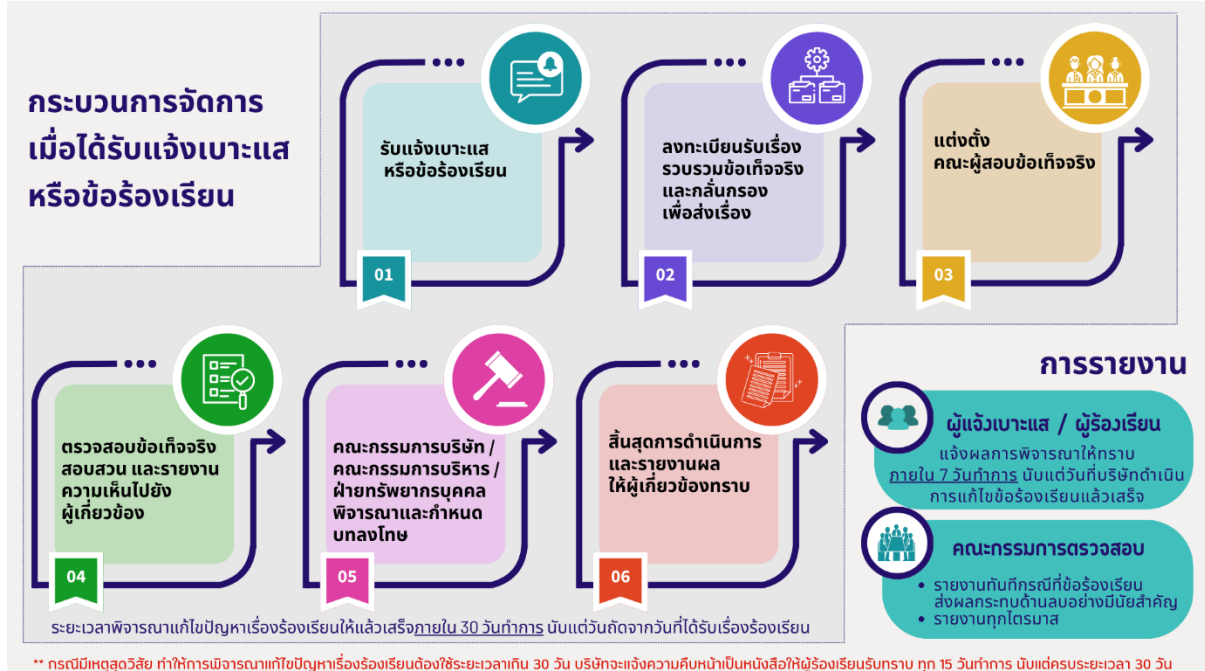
กระบวนการจัดการ
เมื่อได้รับแจ้งเบาะแส
หรือข้อร้องเรียน

รับแจ้งเบาะแส
หรือข้อร้องเรียน

01

ลงทะเบียนรับเรื่อง
รวบรวมข้อเท็จจริง
และกลั่นกรอง
เพื่อส่งเรื่อง

02

แต่งตั้ง
คณะผู้สอบข้อเท็จจริง

03

ตรวจสอบข้อเท็จจริง
สอบสวน และรายงาน
ความเห็นไปยัง
ผู้เกี่ยวข้อง

04

คณะกรรมการบริษัท /
คณะกรรมการบริหาร /
ฝ่ายทรัพยากรบุคคล
พิจารณาและกำหนด
บทลงโทษ

05

สิ้นสุดการดำเนินการ
และรายงานผล
ให้ผู้เกี่ยวข้องทราบ

06

ระยะเวลาพิจารณาแก้ไขปัญหาเรื่องร้องเรียนให้แล้วเสร็จภายใน 30 วันทำการ นับแต่วันถัดจากวันที่ได้รับเรื่องร้องเรียน

การรายงาน

ผู้แจ้งเบาะแส / ผู้ร้องเรียน
แจ้งผลการพิจารณาให้ทราบ
ภายใน 7 วันทำการ นับแต่วันที่บริษัทดำเนิน
การแก้ไขข้อร้องเรียนแล้วเสร็จ

คณะกรรมการตรวจสอบ
• รายงานทันทีกรณีที่ข้อร้องเรียน
ส่งผลกระทบด้านลบอย่างมีนัยสำคัญ
• รายงานทุกไตรมาส

** กรณีมีเหตุสุดวิสัย ทำให้การพิจารณาแก้ไขปัญหาเรื่องร้องเรียนต้องใช้ระยะเวลาเกิน 30 วัน บริษัทจะแจ้งความคืบหน้าเป็นหนังสือให้ผู้ร้องเรียนรับทราบ ทุก 15 วันทำการ นับแต่ครบระยะเวลา 30 วัน